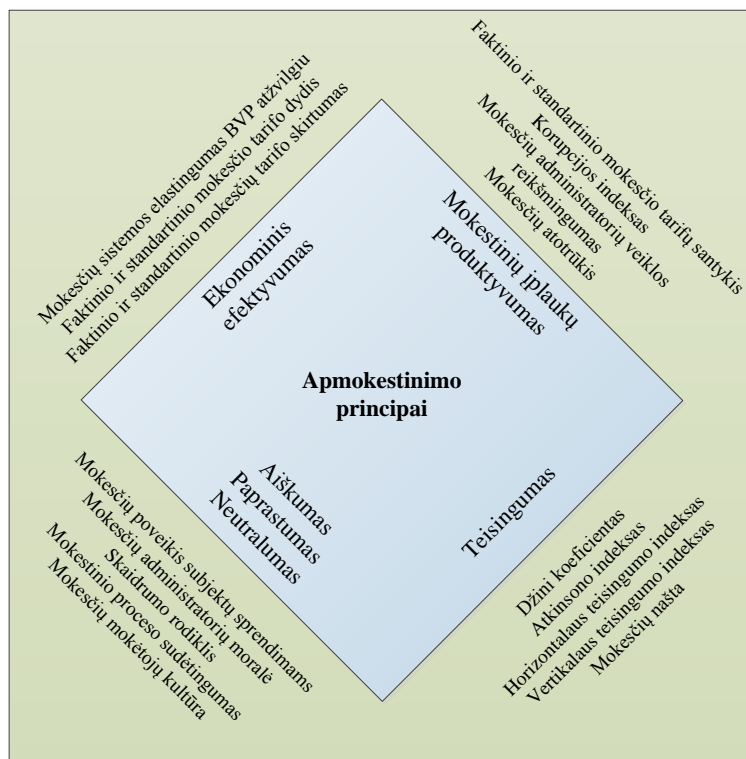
Apmokestinimo principai

Ekonominis efektyvumas

Mokesčių sistemos elastingumas BVP atžvilgiu
Faktinio ir standartinio mokesčio tarifo dydis
Faktinio ir standartinio mokesčių tarifo skirtumas

Mokestinių įplaukų produktyvumas

Faktinio ir standartinio mokesčio tarifų santykis
Korupcijos indeksas
Mokesčių administratorių veiklos reikšmingumas
Mokesčių atotrūkis

Aiškumas
Paprastumas
Neutralumas

Mokesčių poveikis subjektų sprendimams
Mokesčių administratorių moralė
Skaidrumo rodiklis
Mokestinio proceso sudėtingumas
Mokesčių mokėtojų kultūra

Teisingumas

Džini koeficientas
Atkinsono indeksas
Horizontalaus teisingumo indeksas
Vertikalaus teisingumo indeksas
Mokesčių našta